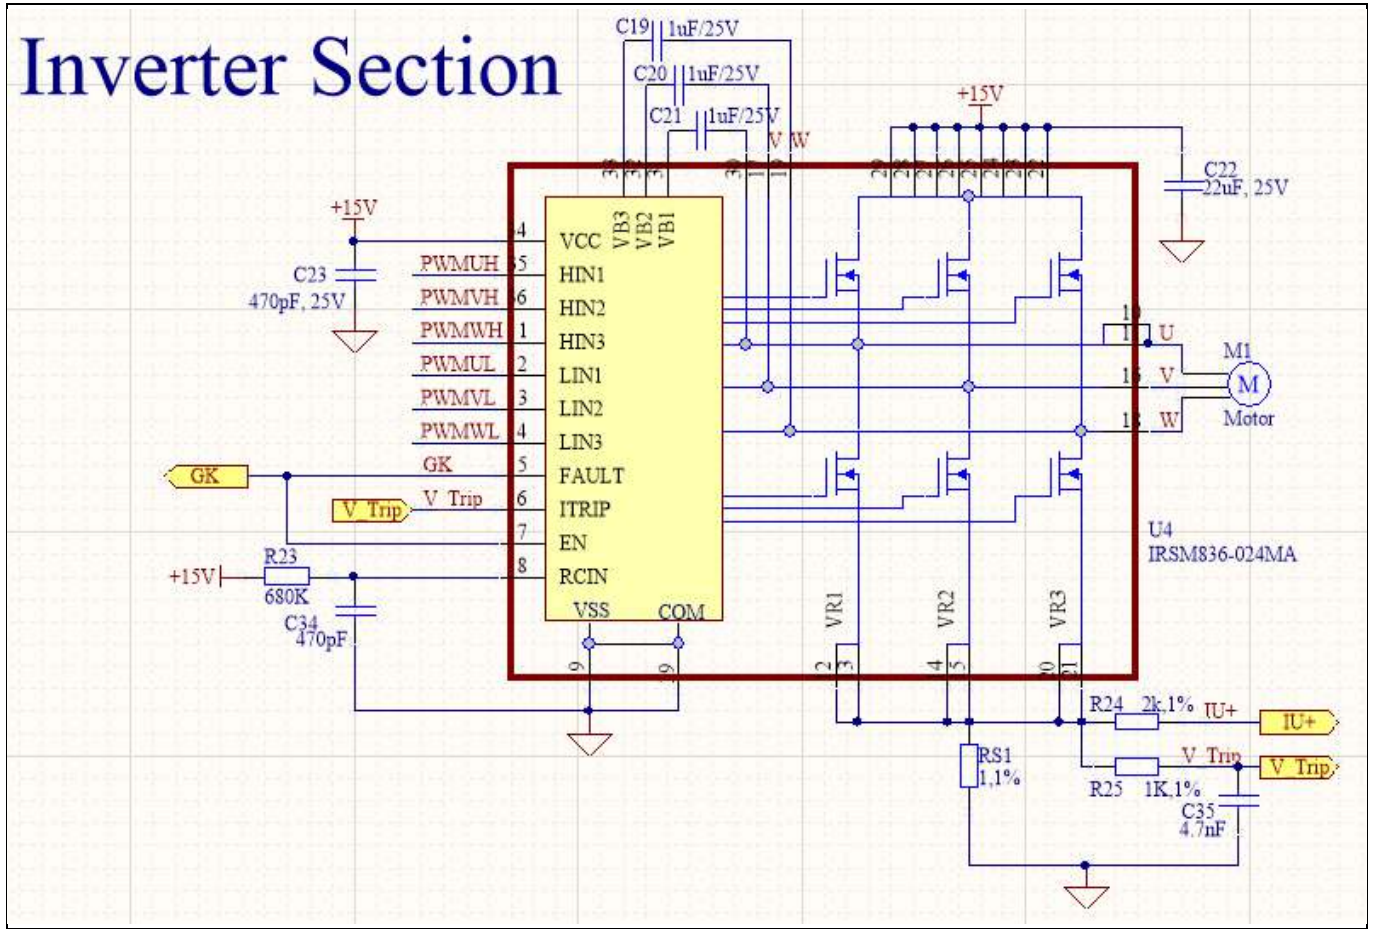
Inverter Section

C19 1uF/25V
C20 1uF/25V
C21 1uF/25V
V W
+15V
C22 22uF, 25V
+15V
C23 470pF, 25V
PWMUH
PWMVH
PWMWH
PWMUL
PWMVL
PWMWL
GK
V_Trip
GK
V_Trip
+15V
R23 680K
C34 470pF
VCC
HIN1
HIN2
HIN3
LIN1
LIN2
LIN3
FAULT
ITRIP
EN
RCIN
VSS
COM
VB3
VB2
VB1
U
V
W
M1
M
Motor
U4
IRSM836-024MA
VR1
VR2
VR3
R24 2k,1%
IU+
IU+
V_Trip
V_Trip
R25 1K,1%
C35 4.7nF
RS1 1,1%